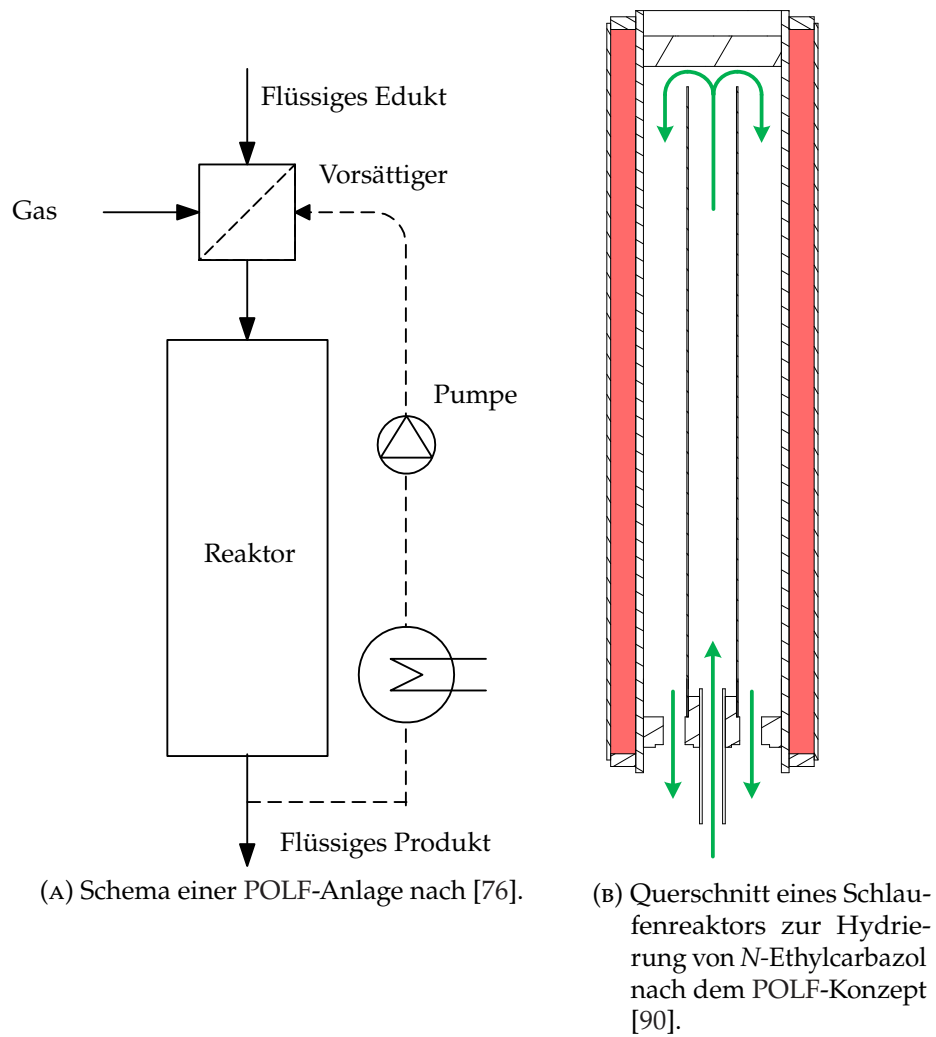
Flüssiges Edukt

Vorsättiger

Gas

Pumpe

Reaktor

Flüssiges Produkt

(A) Schema einer POLF-Anlage nach [76].

(B) Querschnitt eines Schlaufenreaktors zur Hydrierung von *N*-Ethylcarbazol nach dem POLF-Konzept [90].